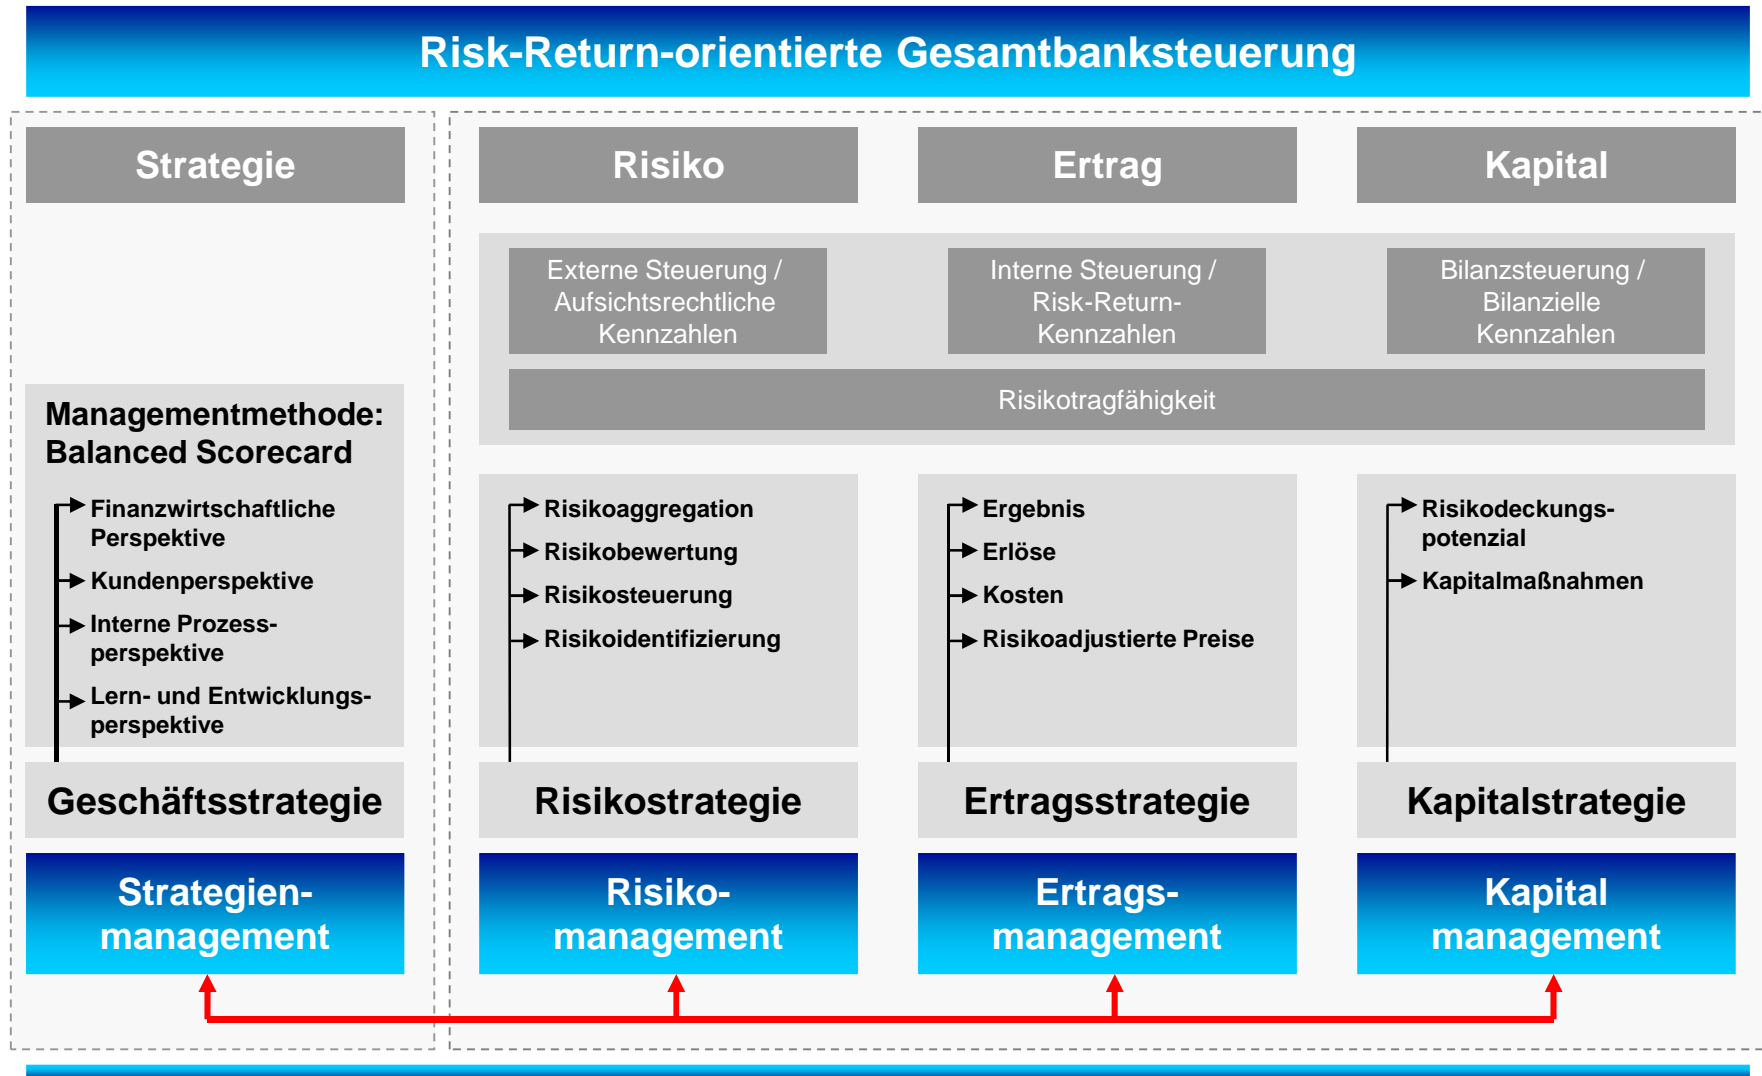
Risk-Return-orientierte Gesamtbanksteuerung

Strategie

Risiko

Ertrag

Kapital

Externe Steuerung / Aufsichtsrechtliche Kennzahlen

Interne Steuerung / Risk-Return-Kennzahlen

Bilanzsteuerung / Bilanzielle Kennzahlen

Risikotragfähigkeit

Managementmethode: Balanced Scorecard

Finanzwirtschaftliche Perspektive
Kundenperspektive
Interne Prozessperspektive
Lern- und Entwicklungsperspektive

Risikoaggregation
Risikobewertung
Risikosteuerung
Risikoidentifizierung

Ergebnis
Erlöse
Kosten
Risikoadjustierte Preise

Risikodeckungspotenzial
Kapitalmaßnahmen

Geschäftsstrategie

Risikostrategie

Ertragsstrategie

Kapitalstrategie

Strategienmanagement

Risikomanagement

Ertragsmanagement

Kapital management